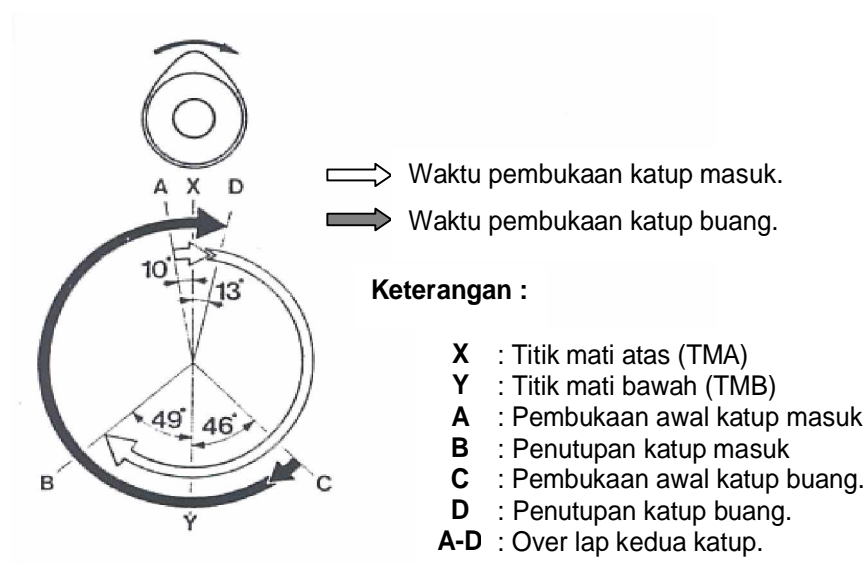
A X D

10° 13°

49° 46°

B Y C

Waktu pembukaan katup masuk.

Waktu pembukaan katup buang.

**Keterangan :**

**X** : Titik mati atas (TMA)
**Y** : Titik mati bawah (TMB)
**A** : Pembukaan awal katup masuk
**B** : Penutupan katup masuk
**C** : Pembukaan awal katup buang.
**D** : Penutupan katup buang.
**A-D** : Over lap kedua katup.